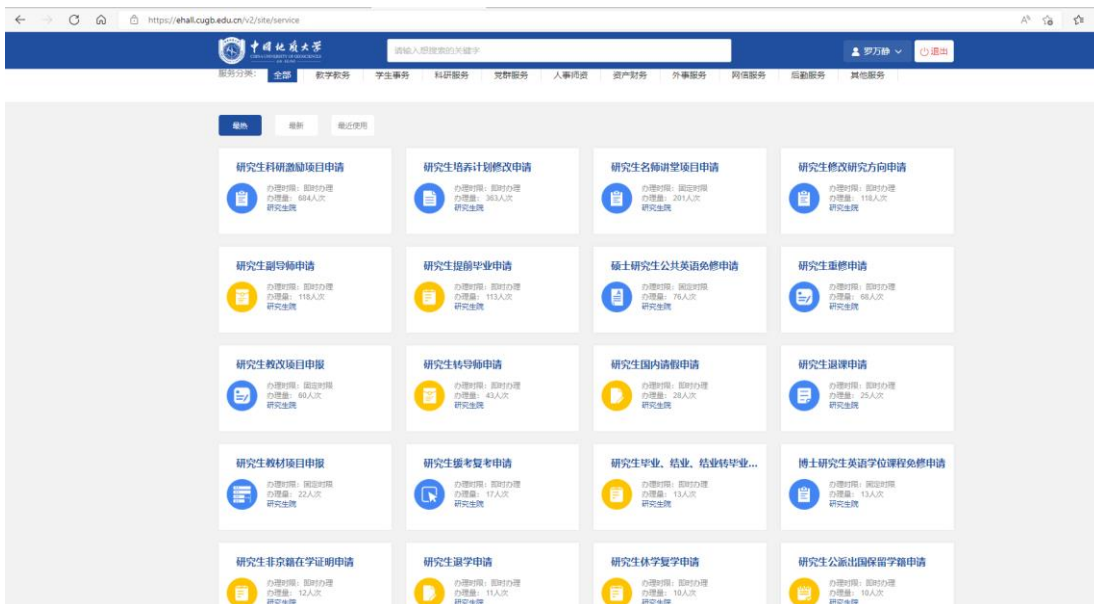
https://ehall.cugb.edu.cn/v2/site/service

中国地质大学

请输入想搜索的关键字

罗万静 退出

服务分类： 全部 教学教务 学生事务 科研服务 党群服务 人事师资 资产财务 外事服务 网信服务 后勤服务 其他服务

最热 最新 最近使用

研究生科研激励项目申请
办理时限：即时办理
办理量：684人次
研究生院

研究生培养计划修改申请
办理时限：即时办理
办理量：363人次
研究生院

研究生名师讲堂项目申请
办理时限：固定时限
办理量：201人次
研究生院

研究生修改研究方向申请
办理时限：即时办理
办理量：118人次
研究生院

研究生副导师申请
办理时限：即时办理
办理量：118人次
研究生院

研究生提前毕业申请
办理时限：即时办理
办理量：113人次
研究生院

硕士研究生公共英语免修申请
办理时限：固定时限
办理量：76人次
研究生院

研究生重修申请
办理时限：即时办理
办理量：68人次
研究生院

研究生教改项目申报
办理时限：固定时限
办理量：60人次
研究生院

研究生转导师申请
办理时限：即时办理
办理量：43人次
研究生院

研究生国内请假申请
办理时限：即时办理
办理量：28人次
研究生院

研究生退课申请
办理时限：即时办理
办理量：25人次
研究生院

研究生教材项目申报
办理时限：固定时限
办理量：22人次
研究生院

研究生缓考复考申请
办理时限：即时办理
办理量：17人次
研究生院

研究生毕业、结业、结业转毕业...
办理时限：即时办理
办理量：13人次
研究生院

博士研究生英语学位课程免修申请
办理时限：固定时限
办理量：13人次
研究生院

研究生非京籍在学证明申请
办理时限：即时办理
办理量：12人次
研究生院

研究生退学申请
办理时限：即时办理
办理量：11人次
研究生院

研究生休学复学申请
办理时限：即时办理
办理量：10人次
研究生院

研究生公派出国保留学籍申请
办理时限：即时办理
办理量：10人次
研究生院